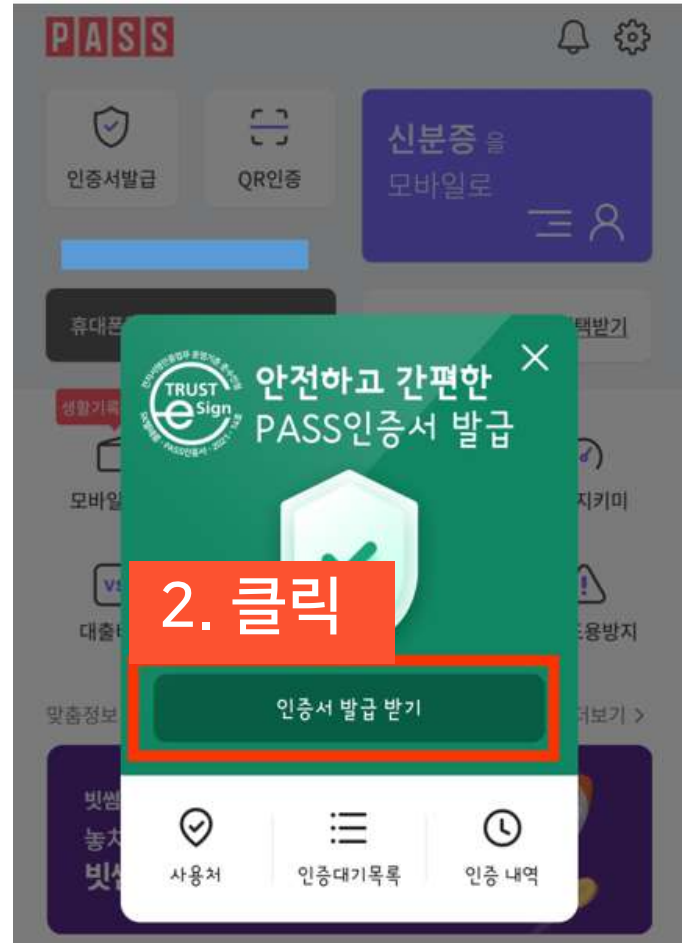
PASS

인증서발급

QR인증

신분증을 모바일로

휴대폰

택받기

생활기록

모바일

지키미

대출

용방지

맞춤정보

더보기 >

빗썸

놓치

빗썸

TRUST eSign

안전하고 간편한 PASS인증서 발급

2. 클릭

인증서 발급 받기

사용처

인증대기목록

인증 내역